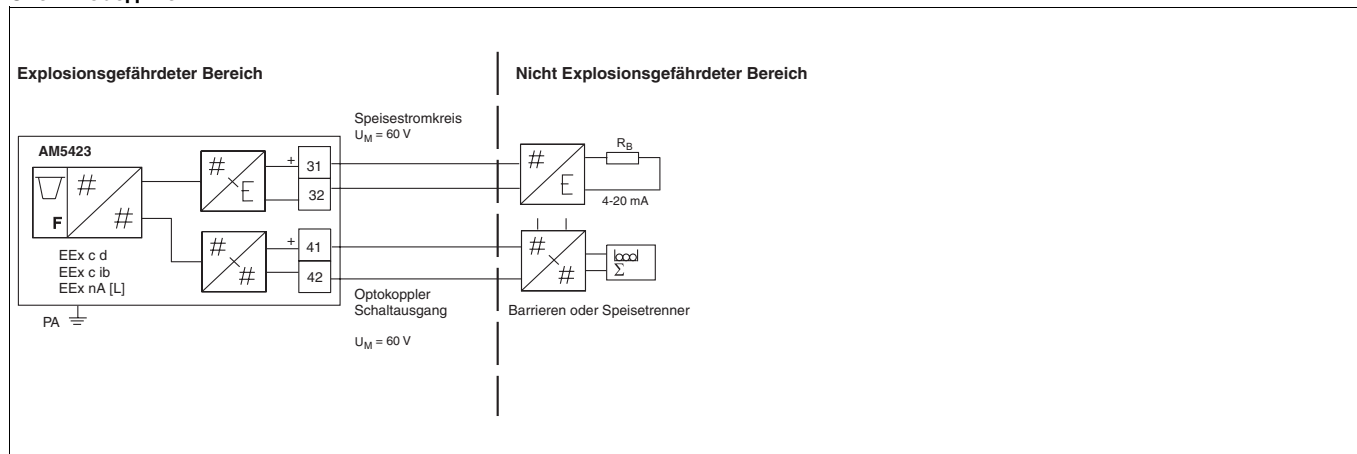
Explosionsgefährdeter Bereich

Nicht Explosionsgefährdeter Bereich

Speisestromkreis
$U_M = 60$ V

AM5423

#

#

F

#

E

+

31

32

#

E

$R_B$

4-20 mA

#

#

+

41

42

#

#

$\Sigma$

EEx c d
EEx c ib
EEx nA [L]

PA

Optokoppler
Schaltausgang

$U_M = 60$ V

Barrieren oder Speisetrenner